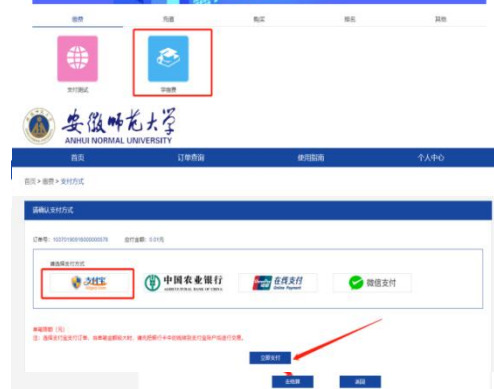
缴费　充值　购买　报名　其他

支付测试　学缴费

安徽师范大学
ANHUI NORMAL UNIVERSITY

首页　订单查询　使用指南　个人中心

首页 > 缴费 > 支付方式

请确认支付方式

订单号: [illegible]　支付金额: 0.01元

请选择支付方式

支付宝

中国农业银行 AGRICULTURAL BANK OF CHINA

在线支付 Online Payment

微信支付

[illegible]

立即支付

去缴费　返回